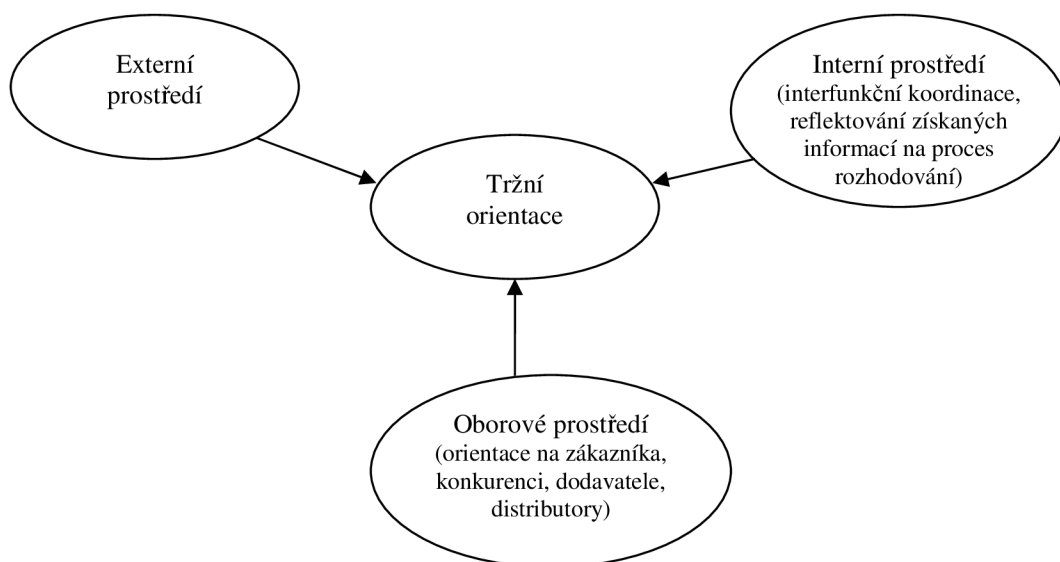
Externí prostředí

Interní prostředí (interfunkční koordinace, reflektování získaných informací na proces rozhodování)

Tržní orientace

Oborové prostředí (orientace na zákazníka, konkurenci, dodavatele, distributory)